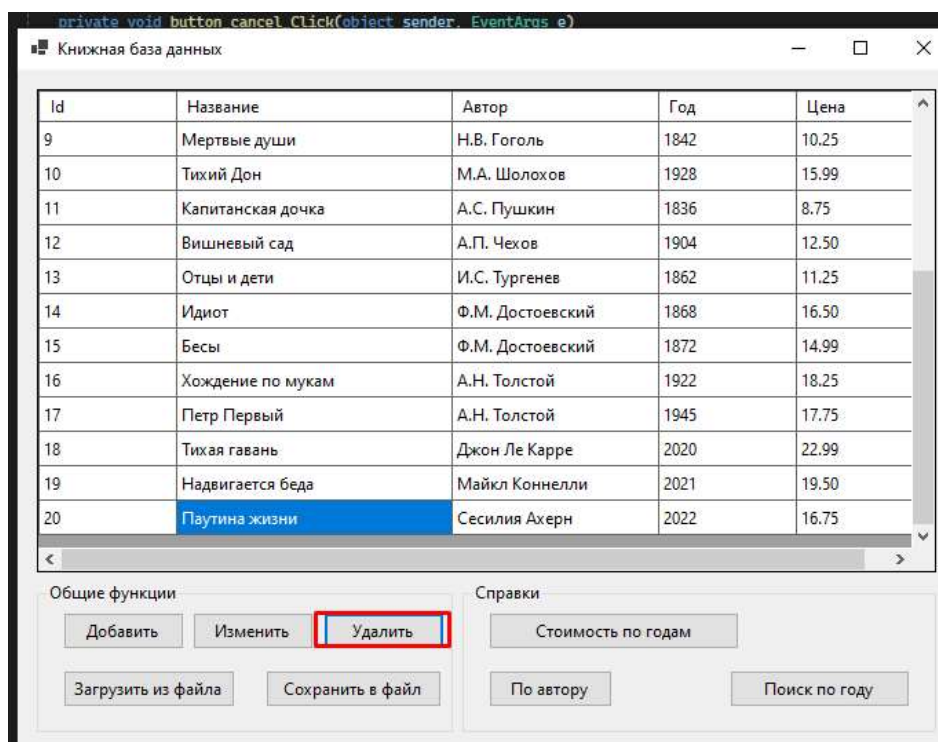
private void button_cancel_Click(object sender, EventArgs e)

Книжная база данных

| Id | Название | Автор | Год | Цена |
|---|---|---|---|---|
| 9 | Мертвые души | Н.В. Гоголь | 1842 | 10.25 |
| 10 | Тихий Дон | М.А. Шолохов | 1928 | 15.99 |
| 11 | Капитанская дочка | А.С. Пушкин | 1836 | 8.75 |
| 12 | Вишневый сад | А.П. Чехов | 1904 | 12.50 |
| 13 | Отцы и дети | И.С. Тургенев | 1862 | 11.25 |
| 14 | Идиот | Ф.М. Достоевский | 1868 | 16.50 |
| 15 | Бесы | Ф.М. Достоевский | 1872 | 14.99 |
| 16 | Хождение по мукам | А.Н. Толстой | 1922 | 18.25 |
| 17 | Петр Первый | А.Н. Толстой | 1945 | 17.75 |
| 18 | Тихая гавань | Джон Ле Карре | 2020 | 22.99 |
| 19 | Надвигается беда | Майкл Коннелли | 2021 | 19.50 |
| 20 | Паутина жизни | Сесилия Ахерн | 2022 | 16.75 |

Общие функции
Добавить
Изменить
Удалить
Загрузить из файла
Сохранить в файл

Справки
Стоимость по годам
По автору
Поиск по году